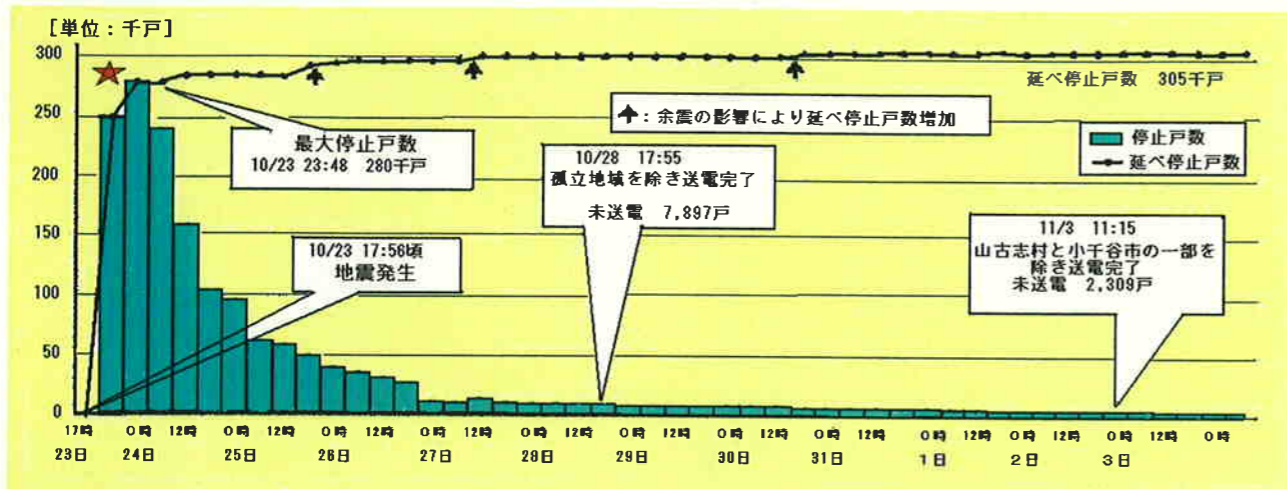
［単位：千戸］

300
250
200
150
100
50
0

延べ停止戸数　305千戸

：余震の影響により延べ停止戸数増加

停止戸数
延べ停止戸数

最大停止戸数
10/23 23:48　280千戸

10/28　17:55
孤立地域を除き送電完了
未送電　7,897戸

11/3　11:15
山古志村と小千谷市の一部を除き送電完了
未送電　2,309戸

10/23 17:56頃
地震発生

17時 23日
0時 24日
12時
0時 25日
12時
0時 26日
12時
0時 27日
12時
0時 28日
12時
0時 29日
12時
0時 30日
12時
0時 31日
12時
0時 1日
12時
0時 2日
12時
0時 3日
12時
0時